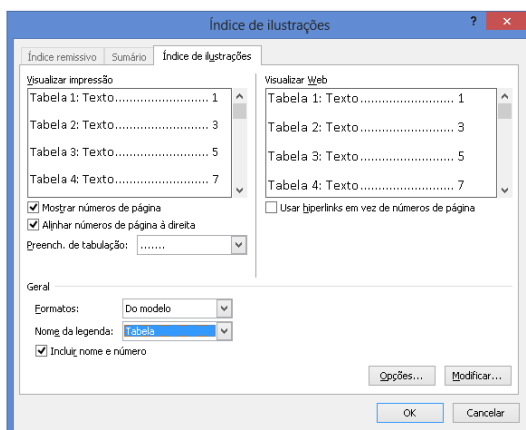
Índice de ilustrações

?

Índice remissivo | Sumário | Índice de ilustrações

Visualizar impressão

Tabela 1: Texto........................... 1

Tabela 2: Texto........................... 3

Tabela 3: Texto........................... 5

Tabela 4: Texto........................... 7

Mostrar números de página

Alinhar números de página à direita

Preench. de tabulação: .......

Visualizar Web

Tabela 1: Texto........................... 1

Tabela 2: Texto........................... 3

Tabela 3: Texto........................... 5

Tabela 4: Texto........................... 7

Usar hiperlinks em vez de números de página

Geral

Formatos: Do modelo

Nome da legenda: Tabela

Incluir nome e número

Opções...

Modificar...

OK

Cancelar